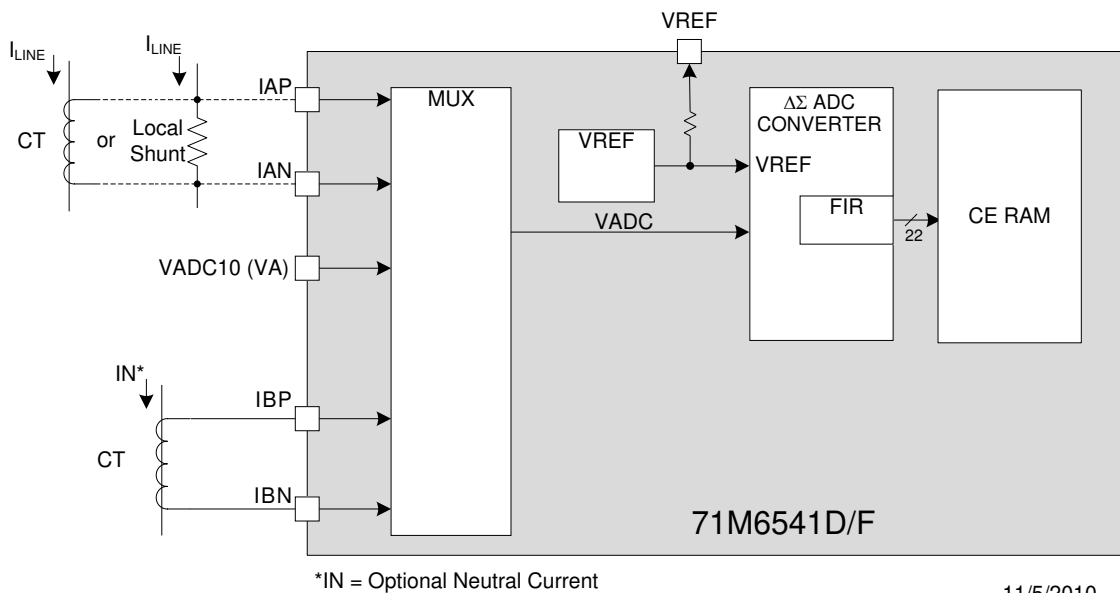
VREF

$I_{LINE}$ $I_{LINE}$

CT or Local Shunt

IAP

IAN

MUX

VREF

$\Delta\Sigma$ ADC CONVERTER

VREF

FIR

22

CE RAM

VADC

VADC10 (VA)

IN*

IBP

CT

IBN

71M6541D/F

*IN = Optional Neutral Current

11/5/2010